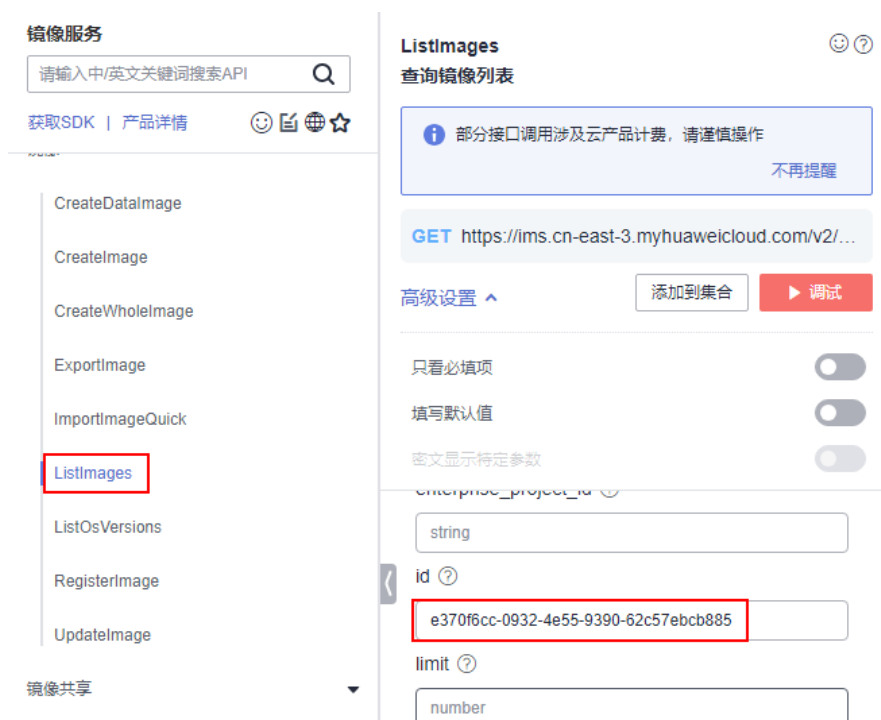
镜像服务

请输入中/英文关键词搜索API

获取SDK | 产品详情

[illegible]

CreateDataImage

CreateImage

CreateWholeImage

ExportImage

ImportImageQuick

ListImages

ListOsVersions

RegisterImage

UpdateImage

镜像共享

ListImages
查询镜像列表

部分接口调用涉及云产品计费，请谨慎操作
不再提醒

GET https://ims.cn-east-3.myhuaweicloud.com/v2/...

高级设置

添加到集合

调试

只看必填项

填写默认值

密文显示特定参数

enterprise_project_id

string

id

e370f6cc-0932-4e55-9390-62c57ebcb885

limit

number